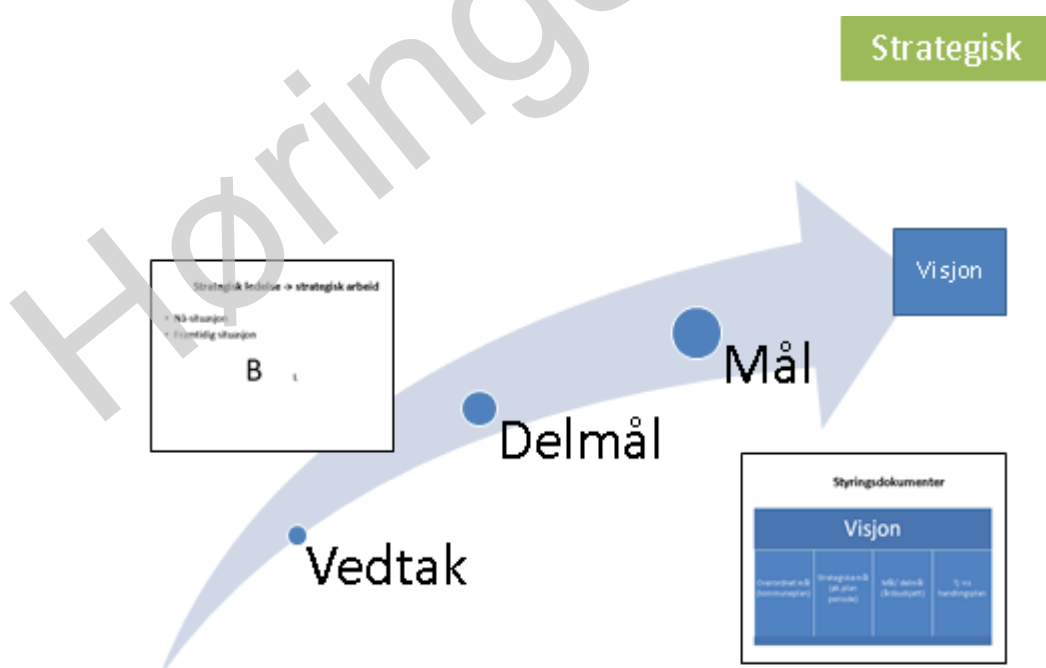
Høring

Strategisk

Visjon

Strategisk ledelse -> strategisk arbeid

• Nå-situasjon
• Framtidig situasjon

B

Mål

Delmål

Vedtak

Styringsdokumenter

Visjon

| Overordnet mål (kommuneplan) | Strategisk mål (4k plan periode) | Mål/ delmål (årsbudsjett) | Tj. vis handlingsplan |
|---|---|---|---|